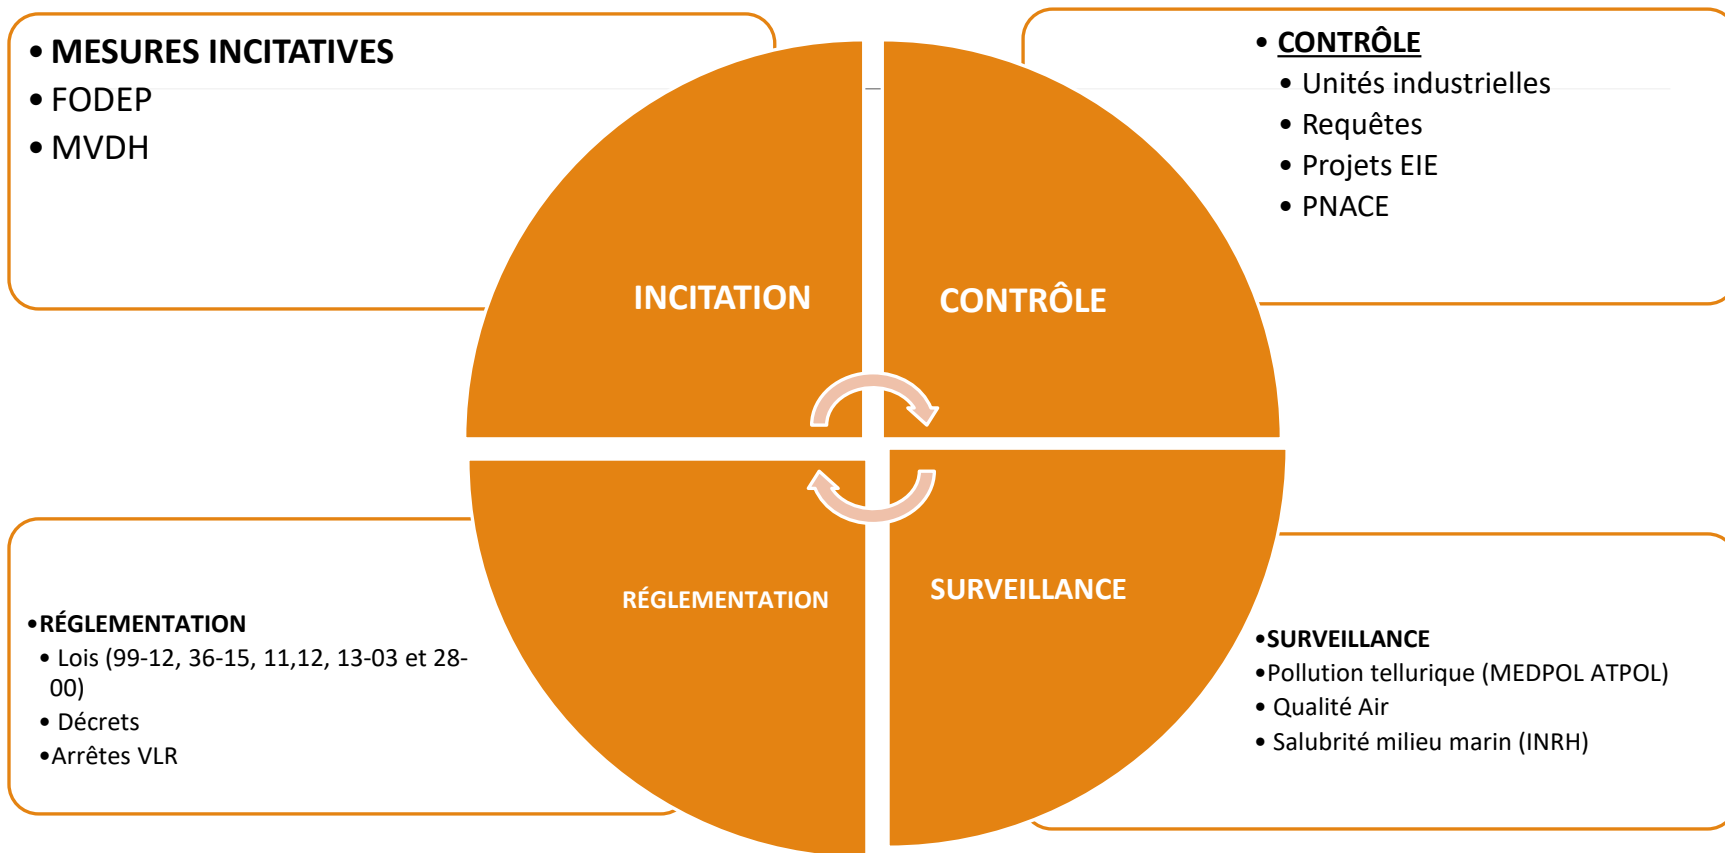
• MESURES INCITATIVES
• FODEP
• MVDH

• CONTRÔLE
• Unités industrielles
• Requêtes
• Projets EIE
• PNACE

INCITATION

CONTRÔLE

RÉGLEMENTATION

SURVEILLANCE

•RÉGLEMENTATION
• Lois (99-12, 36-15, 11,12, 13-03 et 28-00)
• Décrets
•Arrêtes VLR

•SURVEILLANCE
•Pollution tellurique (MEDPOL ATPOL)
• Qualité Air
• Salubrité milieu marin (INRH)